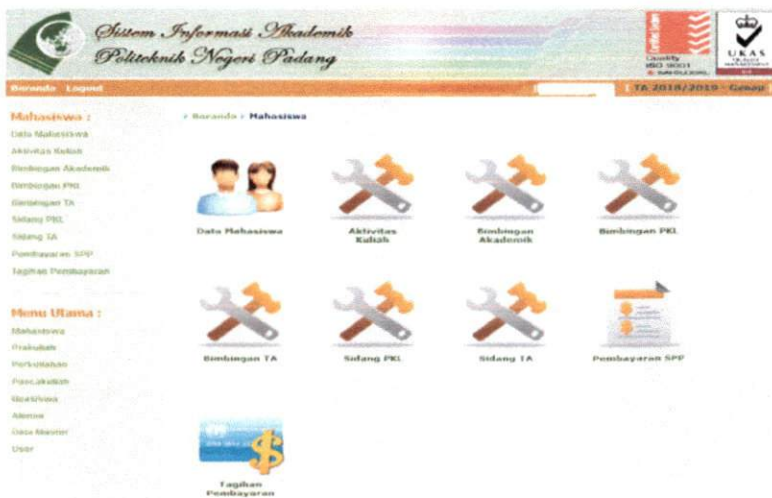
Sistem Informasi Akademik
Politeknik Negeri Padang

Quality ISO 9001
UKAS

Beranda Logout

TA 2018/2019 - Genap

Mahasiswa :
Data Mahasiswa
Aktivitas Kuliah
Bimbingan Akademik
Bimbingan PKL
Bimbingan TA
Sidang PKL
Sidang TA
Pembayaran SPP
Tagihan Pembayaran

Menu Utama :
Mahasiswa
Prakuliah
Perkuliahan
Pascakuliah
Beasiswa
Alumni
Data Master
User

› Beranda › Mahasiswa

Data Mahasiswa
Aktivitas Kuliah
Bimbingan Akademik
Bimbingan PKL
Bimbingan TA
Sidang PKL
Sidang TA
Pembayaran SPP
Tagihan Pembayaran